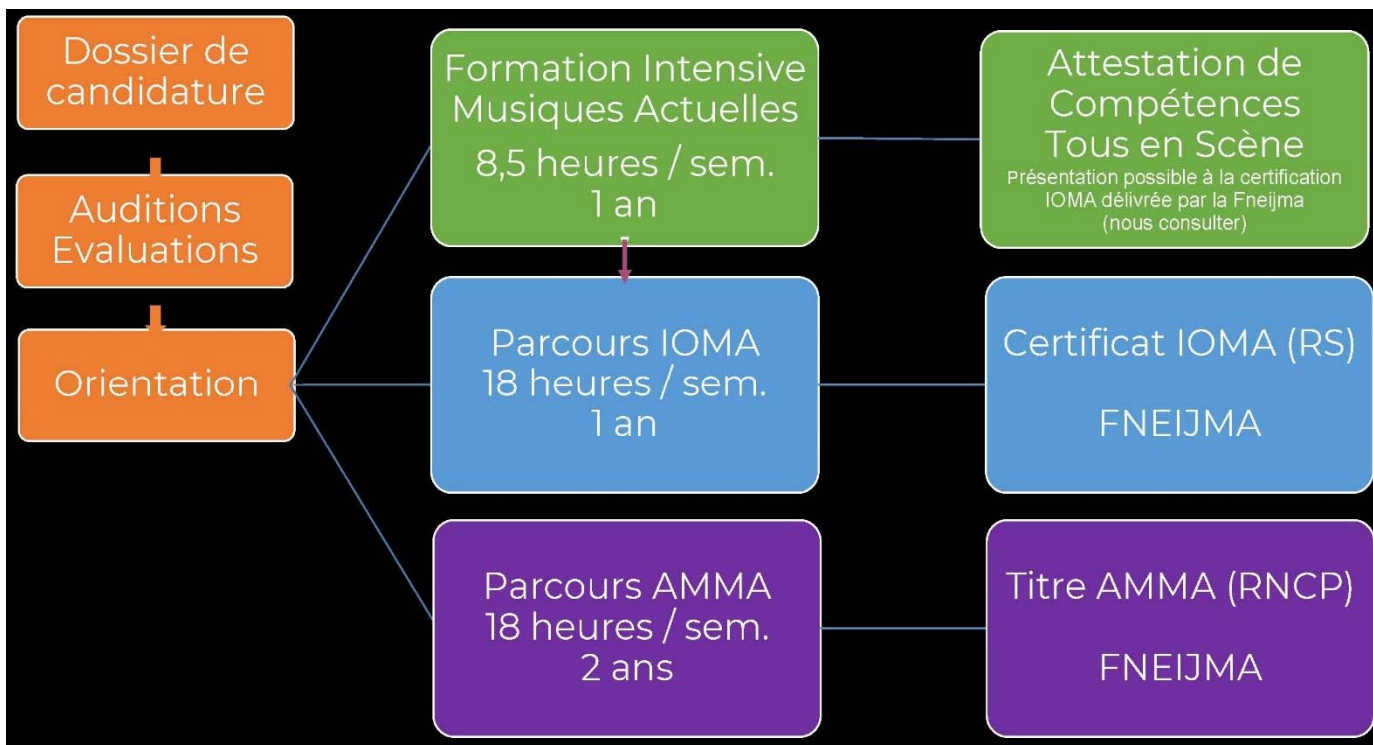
Dossier de candidature

Auditions Evaluations

Orientation

Formation Intensive Musiques Actuelles
8,5 heures / sem.
1 an

Attestation de Compétences Tous en Scène
Présentation possible à la certification IOMA délivrée par la Fneijma (nous consulter)

Parcours IOMA
18 heures / sem.
1 an

Certificat IOMA (RS)

FNEIJMA

Parcours AMMA
18 heures / sem.
2 ans

Titre AMMA (RNCP)

FNEIJMA